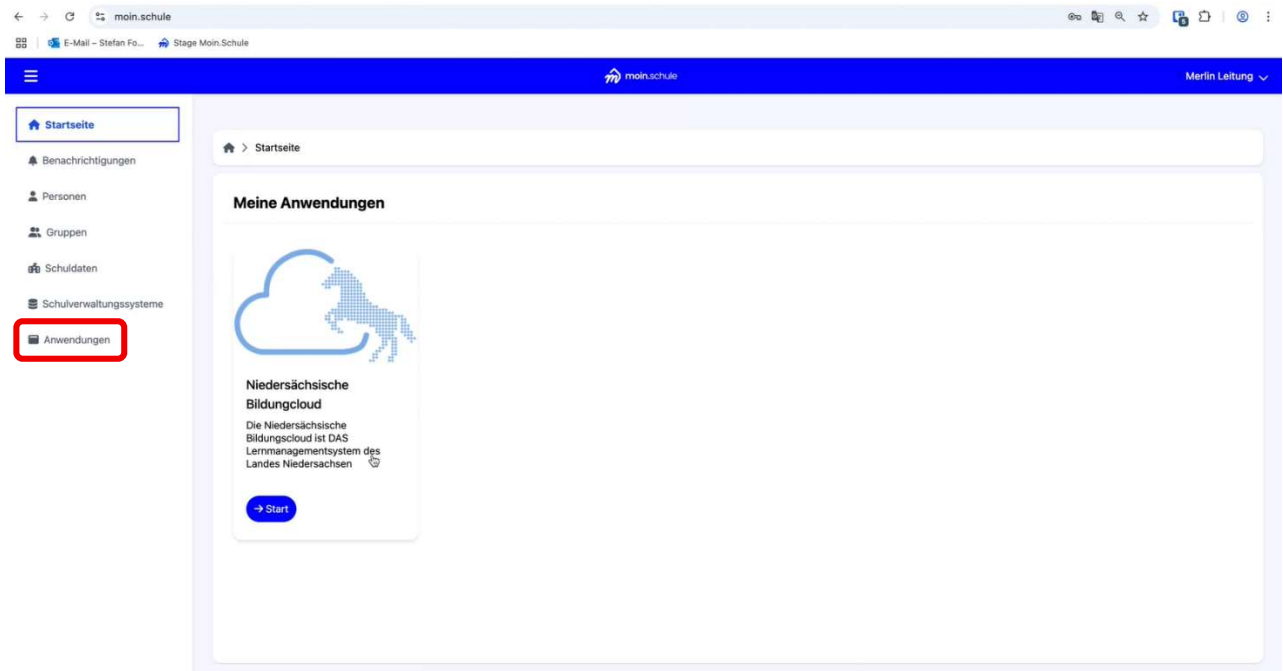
moin.schule

E-Mail – Stefan Fo...

Stage Moin.Schule

moin.schule

Merlin Leitung

Startseite

Benachrichtigungen

Personen

Gruppen

Schuldaten

Schulverwaltungssysteme

Anwendungen

Startseite

Meine Anwendungen

Niedersächsische Bildungcloud

Die Niedersächsische Bildungscloud ist DAS Lernmanagementsystem des Landes Niedersachsen

→ Start